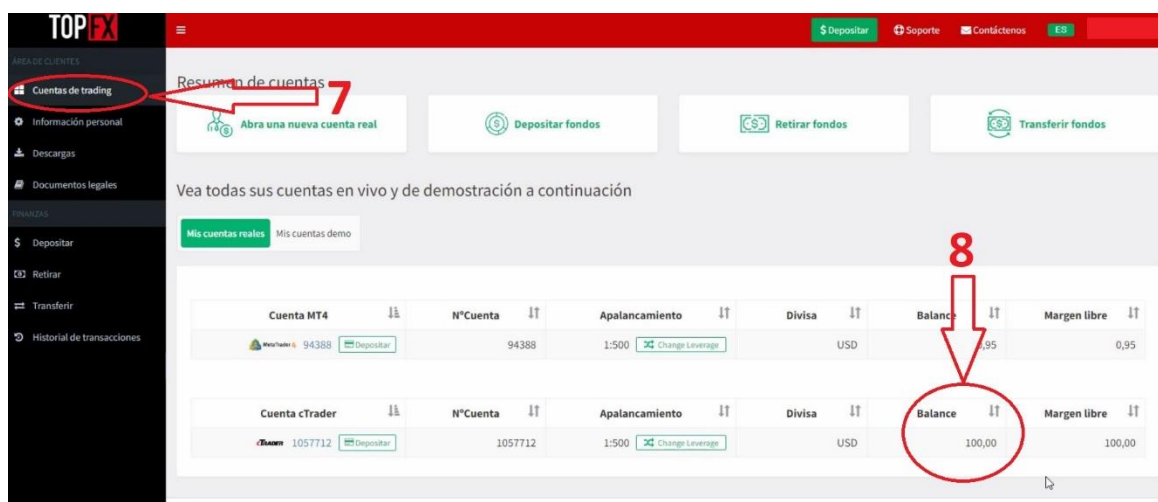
TOP FX

$ Depositar  Soporte  Contáctenos  ES

ÁREA DE CLIENTES
Cuentas de trading
Información personal
Descargas
Documentos legales
FINANZAS
$ Depositar
Retirar
Transferir
Historial de transacciones

Resumen de cuentas

7

Abra una nueva cuenta real
Depositar fondos
Retirar fondos
Transferir fondos

Vea todas sus cuentas en vivo y de demostración a continuación

Mis cuentas reales  Mis cuentas demo

8

| Cuenta MT4 | NºCuenta | Apalancamiento | Divisa | Balance | Margen libre |
|---|---|---|---|---|---|
| MetaTrader 4 94388 Depositar | 94388 | 1:500 Change Leverage | USD | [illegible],95 | 0,95 |

| Cuenta cTrader | NºCuenta | Apalancamiento | Divisa | Balance | Margen libre |
|---|---|---|---|---|---|
| cTrader 1057712 Depositar | 1057712 | 1:500 Change Leverage | USD | 100,00 | 100,00 |